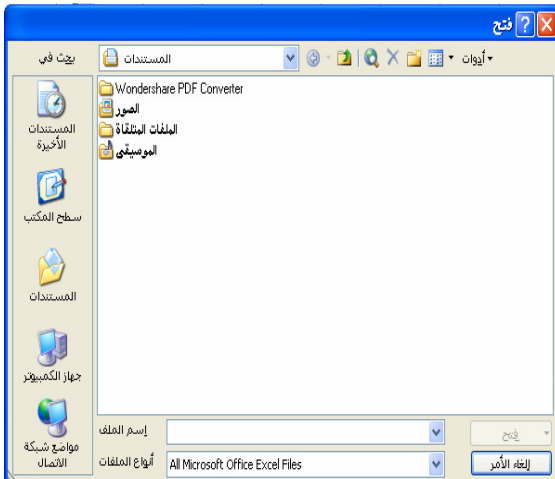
فتح

بحث في

المستندات

أدوات

Wondershare PDF Converter
الصور
الملفات المتلقاة
الموسيقى

المستندات الأخيرة

سطح المكتب

المستندات

جهاز الكمبيوتر

مواضع شبكة الاتصال

إسم الملف

أنواع الملفات

All Microsoft Office Excel Files

فتح

إلغاء الأمر